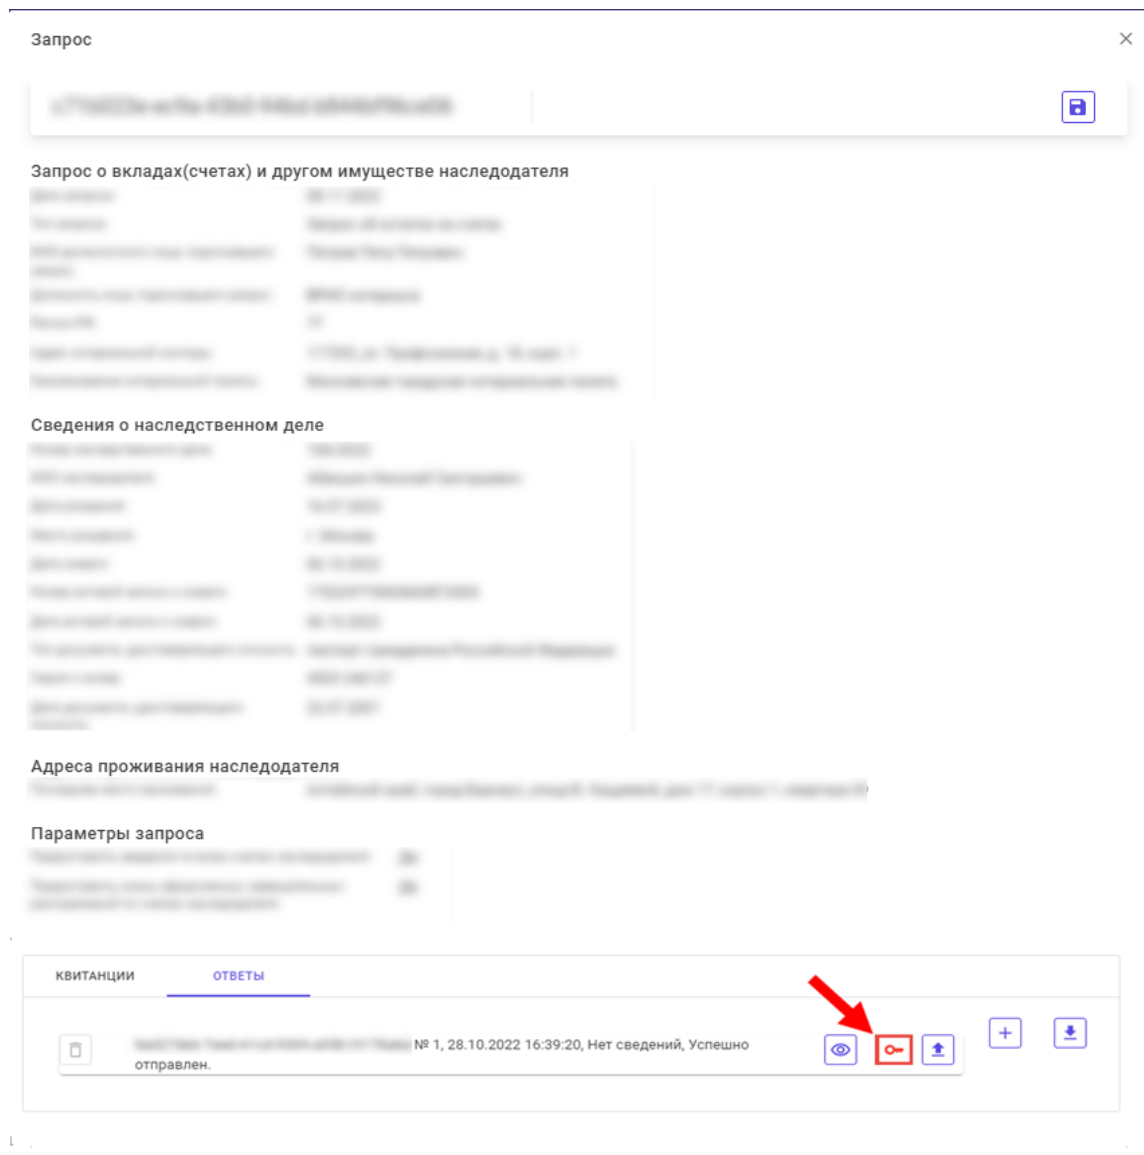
Запрос

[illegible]

Запрос о вкладах(счетах) и другом имуществе наследодателя

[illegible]

Сведения о наследственном деле

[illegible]

Адреса проживания наследодателя

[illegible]

Параметры запроса

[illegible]

КВИТАНЦИИ ОТВЕТЫ

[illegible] № 1, 28.10.2022 16:39:20, Нет сведений, Успешно отправлен.